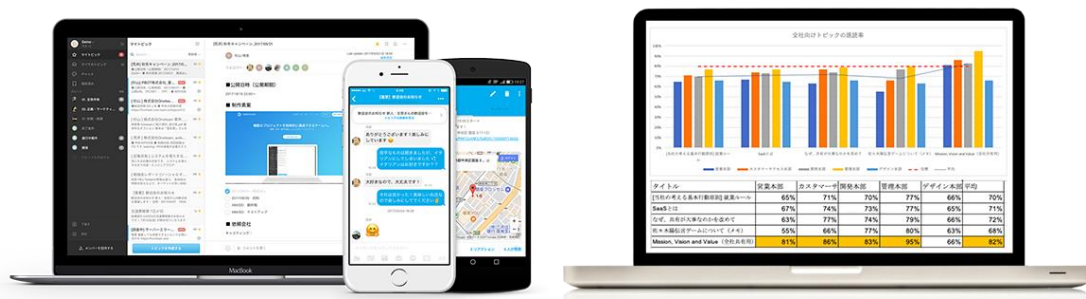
MacBook

全社向けトピックの既読率

| タイトル | 営業本部 | カスタマーサ | 開発本部 | 管理本部 | デザイン本部 | 平均 |
|---|---|---|---|---|---|---|
| [当社の考える基本行動原則] 就業ルール | 65% | 71% | 70% | 77% | 66% | 70% |
| SaaSとは | 67% | 74% | 73% | 77% | 66% | 71% |
| なぜ、共有が大事なのかを改めて | 63% | 77% | 74% | 79% | 66% | 72% |
| 佐々木藤伝ゲームについて（メモ） | 55% | 66% | 77% | 80% | 66% | 69% |
| Mission, Vision and Value（全社共有用） | 81% | 86% | 83% | 95% | 66% | 82% |